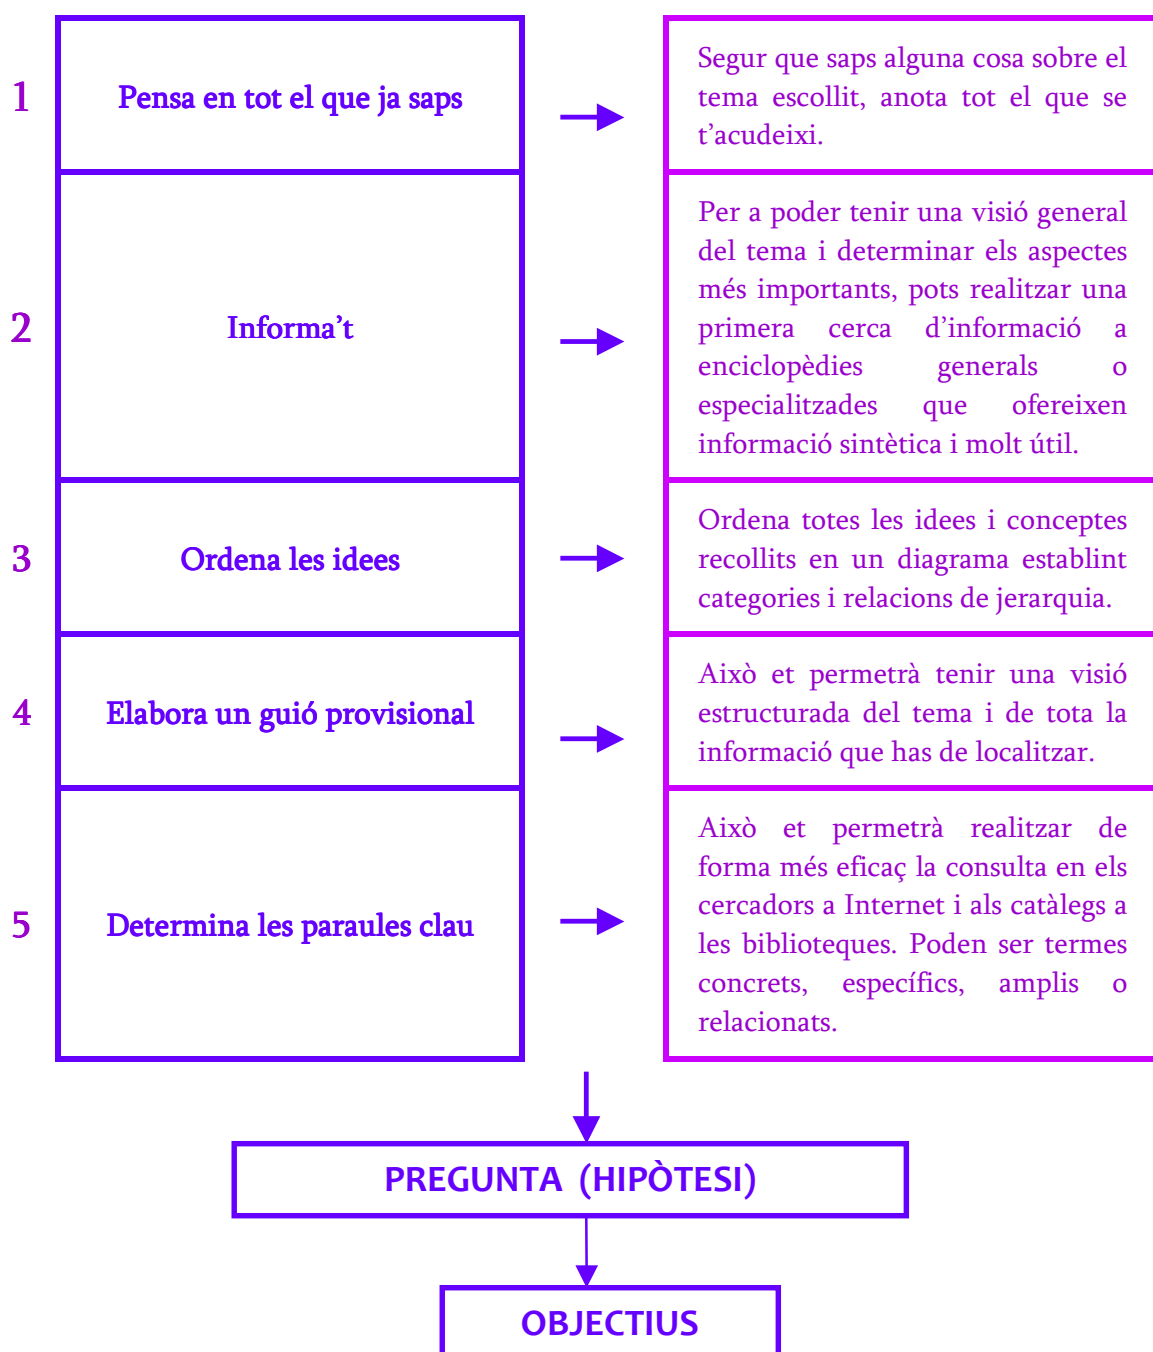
1 Pensa en tot el que ja saps

Segur que saps alguna cosa sobre el tema escollit, anota tot el que se t'acudeixi.

2 Informa't

Per a poder tenir una visió general del tema i determinar els aspectes més importants, pots realitzar una primera cerca d'informació a enciclopèdies generals o especialitzades que ofereixen informació sintètica i molt útil.

3 Ordena les idees

Ordena totes les idees i conceptes recollits en un diagrama establint categories i relacions de jerarquia.

4 Elabora un guió provisional

Això et permetrà tenir una visió estructurada del tema i de tota la informació que has de localitzar.

5 Determina les paraules clau

Això et permetrà realitzar de forma més eficaç la consulta en els cercadors a Internet i als catàlegs a les biblioteques. Poden ser termes concrets, específics, amplis o relacionats.

PREGUNTA (HIPÒTESI)

OBJECTIUS